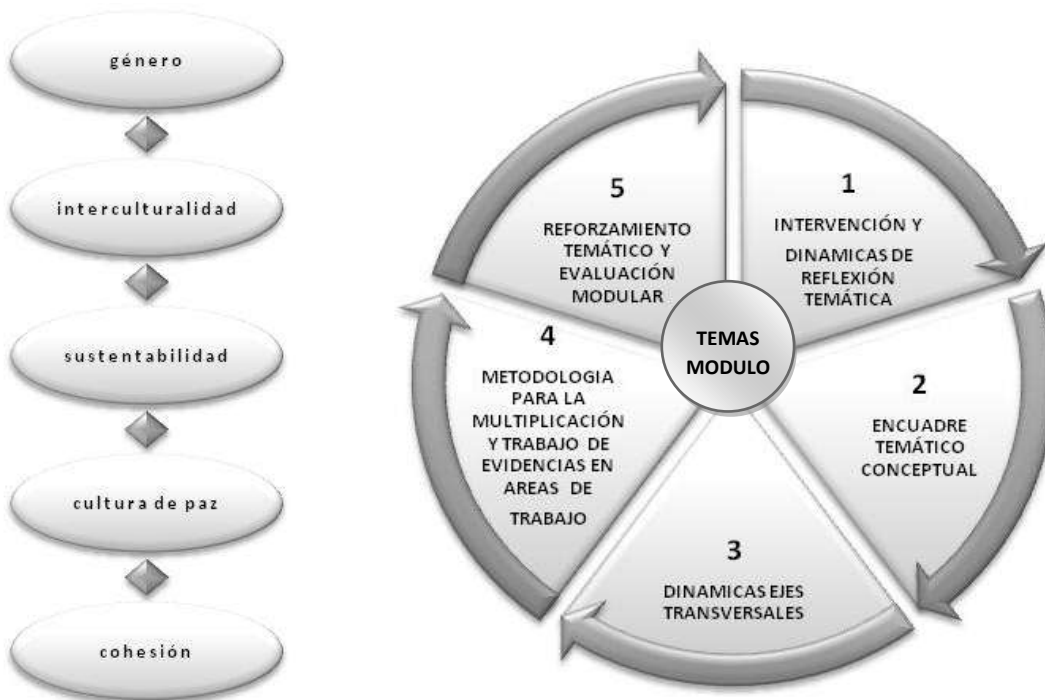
género

interculturalidad

sustentabilidad

cultura de paz

cohesión

TEMAS MODULO

1

INTERVENCIÓN Y DINAMICAS DE REFLEXIÓN TEMÁTICA

2

ENCUADRE TEMÁTICO CONCEPTUAL

3

DINAMICAS EJES TRANSVERSALES

4

METODOLOGIA PARA LA MULTIPLICACIÓN Y TRABAJO DE EVIDENCIAS EN AREAS DE TRABAJO

5

REFORZAMIENTO TEMÁTICO Y EVALUACIÓN MODULAR